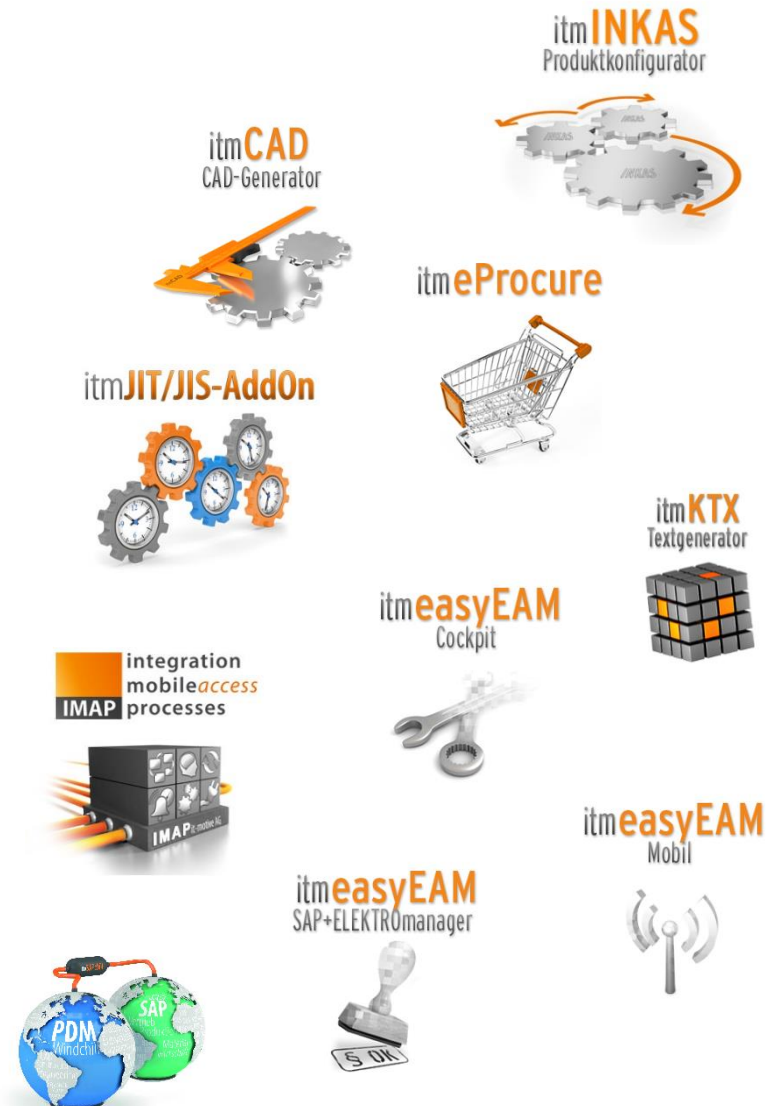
itmINKAS
Produktkonfigurator

INKAS

INKAS

itmCAD
CAD-Generator

itmeProcure

itmJIT/JIS-AddOn

itmKTX
Textgenerator

itmeasyEAM
Cockpit

integration
mobileaccess
IMAP processes

IMAP

itmeasyEAM
Mobil

itmeasyEAM
SAP+ELEKTROmanager

SAP

PDM
Windchill

OK